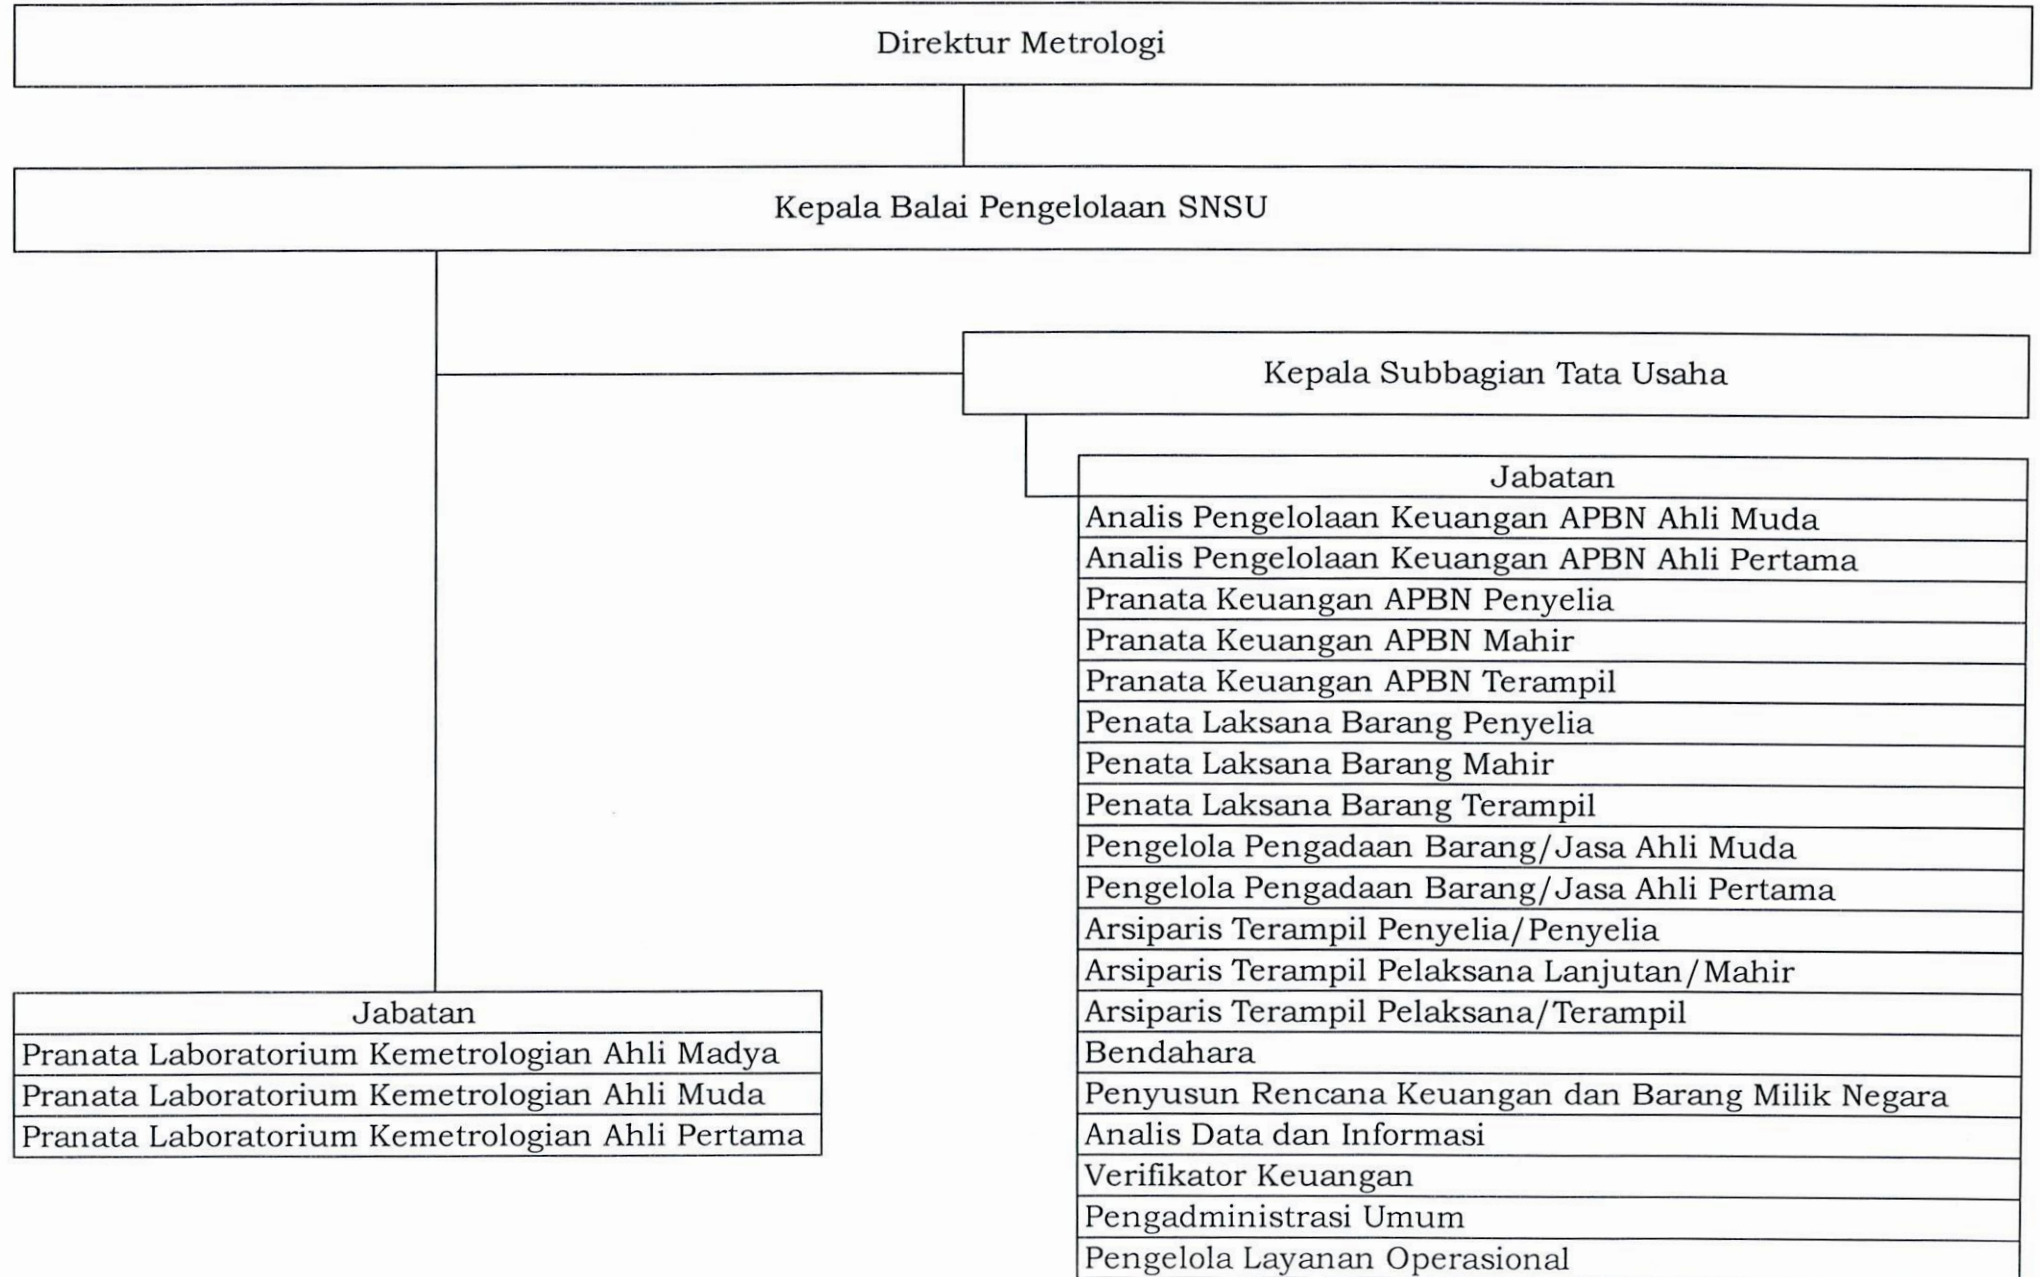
Direktur Metrologi

Kepala Balai Pengelolaan SNSU

Kepala Subbagian Tata Usaha

| Jabatan |
|---|
| Analis Pengelolaan Keuangan APBN Ahli Muda |
| Analis Pengelolaan Keuangan APBN Ahli Pertama |
| Pranata Keuangan APBN Penyelia |
| Pranata Keuangan APBN Mahir |
| Pranata Keuangan APBN Terampil |
| Penata Laksana Barang Penyelia |
| Penata Laksana Barang Mahir |
| Penata Laksana Barang Terampil |
| Pengelola Pengadaan Barang/Jasa Ahli Muda |
| Pengelola Pengadaan Barang/Jasa Ahli Pertama |
| Arsiparis Terampil Penyelia/Penyelia |
| Arsiparis Terampil Pelaksana Lanjutan/Mahir |
| Arsiparis Terampil Pelaksana/Terampil |
| Bendahara |
| Penyusun Rencana Keuangan dan Barang Milik Negara |
| Analis Data dan Informasi |
| Verifikator Keuangan |
| Pengadministrasi Umum |
| Pengelola Layanan Operasional |

| Jabatan |
|---|
| Pranata Laboratorium Kemetrologian Ahli Madya |
| Pranata Laboratorium Kemetrologian Ahli Muda |
| Pranata Laboratorium Kemetrologian Ahli Pertama |